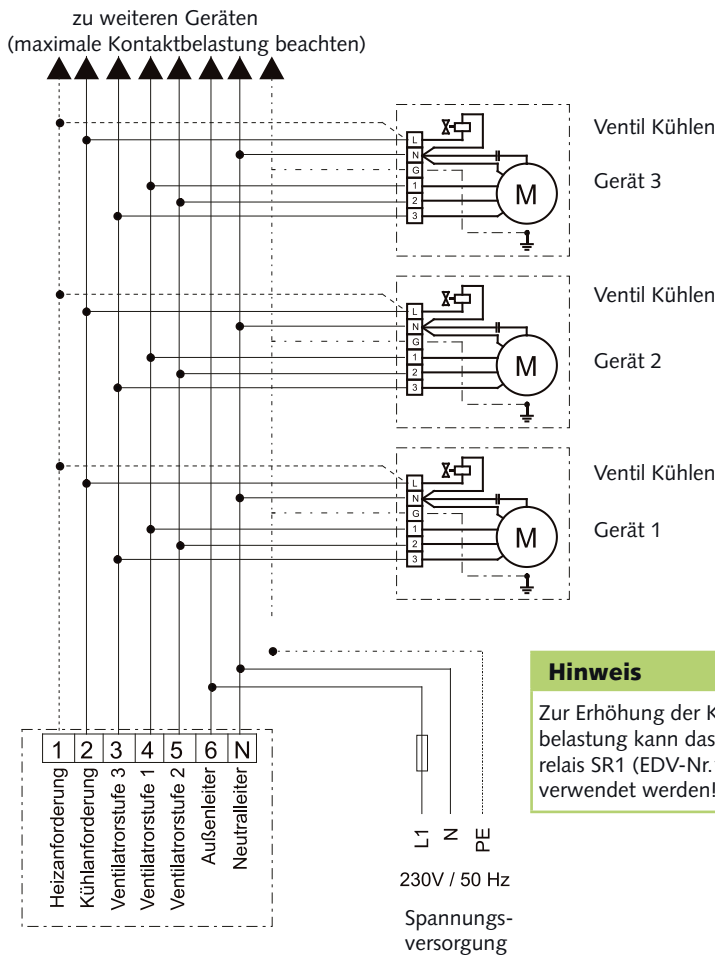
zu weiteren Geräten
(maximale Kontaktbelastung beachten)

L
N
G
1
2
3
M
Ventil Kühlen
Gerät 3

L
N
G
1
2
3
M
Ventil Kühlen
Gerät 2

L
N
G
1
2
3
M
Ventil Kühlen
Gerät 1

Hinweis

Zur Erhöhung der K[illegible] belastung kann das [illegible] relais SR1 (EDV-Nr.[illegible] verwendet werden!

| 1 | 2 | 3 | 4 | 5 | 6 | N |
|---|---|---|---|---|---|---|

Heizanforderung
Kühlanforderung
Ventilatrorstufe 3
Ventilatrorstufe 1
Ventilatrorstufe 2
Außenleiter
Neutralleiter

L1
N
PE

230V / 50 Hz

Spannungsversorgung